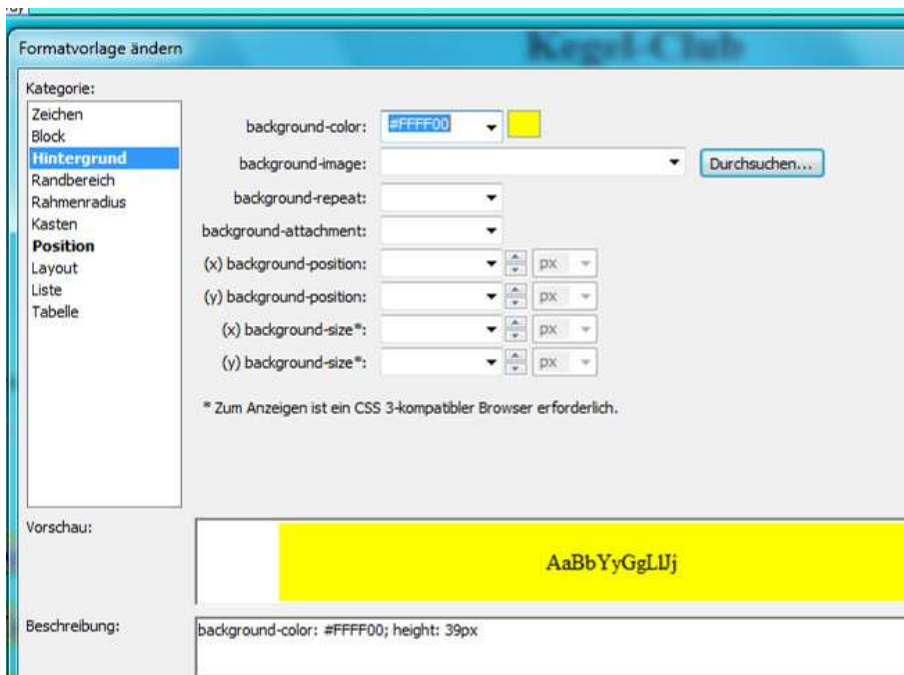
Formatvorlage ändern

Kegel-Club

Kategorie:

Zeichen
Block
Hintergrund
Randbereich
Rahmenradius
Kasten
Position
Layout
Liste
Tabelle

background-color: #FFFF00
background-image:
Durchsuchen...
background-repeat:
background-attachment:
(x) background-position: px
(y) background-position: px
(x) background-size*: px
(y) background-size*: px

* Zum Anzeigen ist ein CSS 3-kompatibler Browser erforderlich.

Vorschau:

AaBbYyGgLlJj

Beschreibung:

background-color: #FFFF00; height: 39px